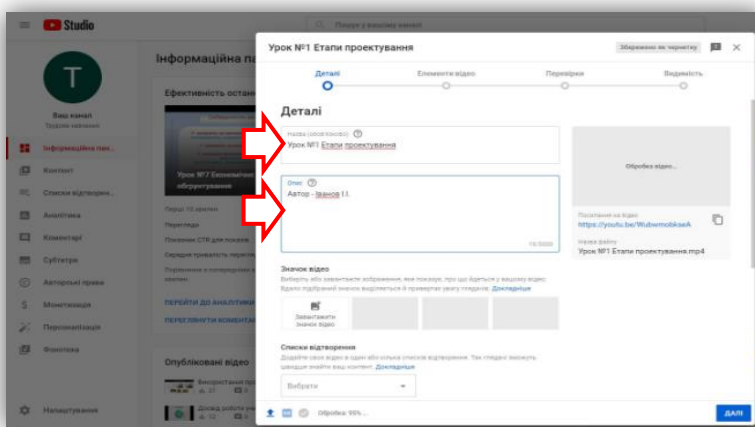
Studio

Пошук у вашому каналі

T

Ваш канал

Інформаційна пан...

Контент

Списки відтворе...

Аналітика

Коментарі

Субтитри

Авторські права

Монетизація

Персоналізація

Фонотека

Налаштування

Інформаційна па

Ефективність остан

Урок №7 Економічне обґрунтування

Перші 10 хвилин

Перегляди

Показник CTR для показів

Середня тривалість перегляду

ПЕРЕЙТИ ДО АНАЛІТИКИ

ПЕРЕГЛЯНУТИ КОМЕНТАР

Опубліковані відео

Урок №1 Етапи проектування

Збережено як чернетку

Деталі

Елементи відео

Перевірки

Видимість

Деталі

Назва (обов'язково)

Урок №1 Етапи проектування

Опис

Автор - Іванов І.І.

19/5000

Обробка відео...

Посилання на відео

https://youtu.be/WubwmobkaeA

Назва файлу

Урок №1 Етапи проектування.mp4

Значок відео

Виберіть або завантажте зображення, яке покаже, про що йдеться у вашому відео. Вдало підібраний значок виділяється й привертає увагу глядачів. Докладніше

Завантажити значок відео

Списки відтворення

Додайте своє відео в один або кілька списків відтворення. Так глядачі зможуть швидше знайти ваш контент. Докладніше

Вибрати

Обробка 95% ...

ДАЛІ